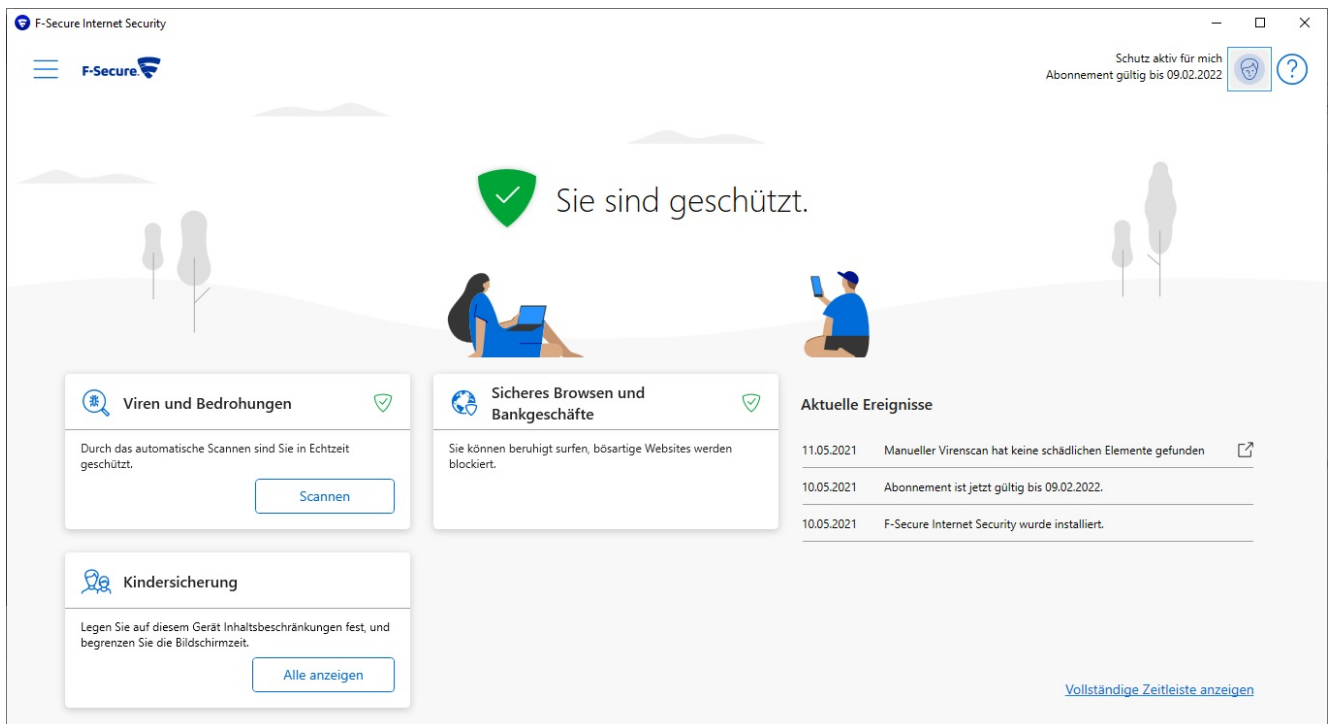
F-Secure Internet Security

F-Secure

Schutz aktiv für mich
Abonnement gültig bis 09.02.2022

?

Sie sind geschützt.

Viren und Bedrohungen

Durch das automatische Scannen sind Sie in Echtzeit geschützt.

Scannen

Sicheres Browsen und Bankgeschäfte

Sie können beruhigt surfen, bösartige Websites werden blockiert.

Aktuelle Ereignisse

| | |
|---|---|
| 11.05.2021 | Manueller Virenscan hat keine schädlichen Elemente gefunden |
| 10.05.2021 | Abonnement ist jetzt gültig bis 09.02.2022. |
| 10.05.2021 | F-Secure Internet Security wurde installiert. |

Kindersicherung

Legen Sie auf diesem Gerät Inhaltsbeschränkungen fest, und begrenzen Sie die Bildschirmzeit.

Alle anzeigen

Vollständige Zeitleiste anzeigen